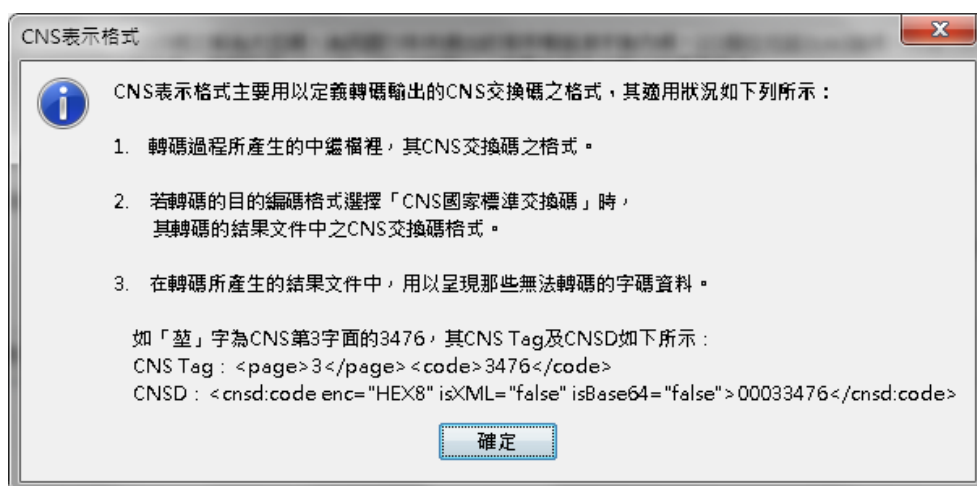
CNS表示格式

CNS表示格式主要用以定義轉碼輸出的CNS交換碼之格式，其適用狀況如下列所示：

1. 轉碼過程所產生的中繼檔裡，其CNS交換碼之格式。

2. 若轉碼的目的編碼格式選擇「CNS國家標準交換碼」時，其轉碼的結果文件中之CNS交換碼格式。

3. 在轉碼所產生的結果文件中，用以呈現那些無法轉碼的字碼資料。

如「堃」字為CNS第3字面的3476，其CNS Tag及CNSD如下所示：
CNS Tag：<page>3</page><code>3476</code>
CNSD：<cnsd:code enc="HEX8" isXML="false" isBase64="false">00033476</cnsd:code>

確定